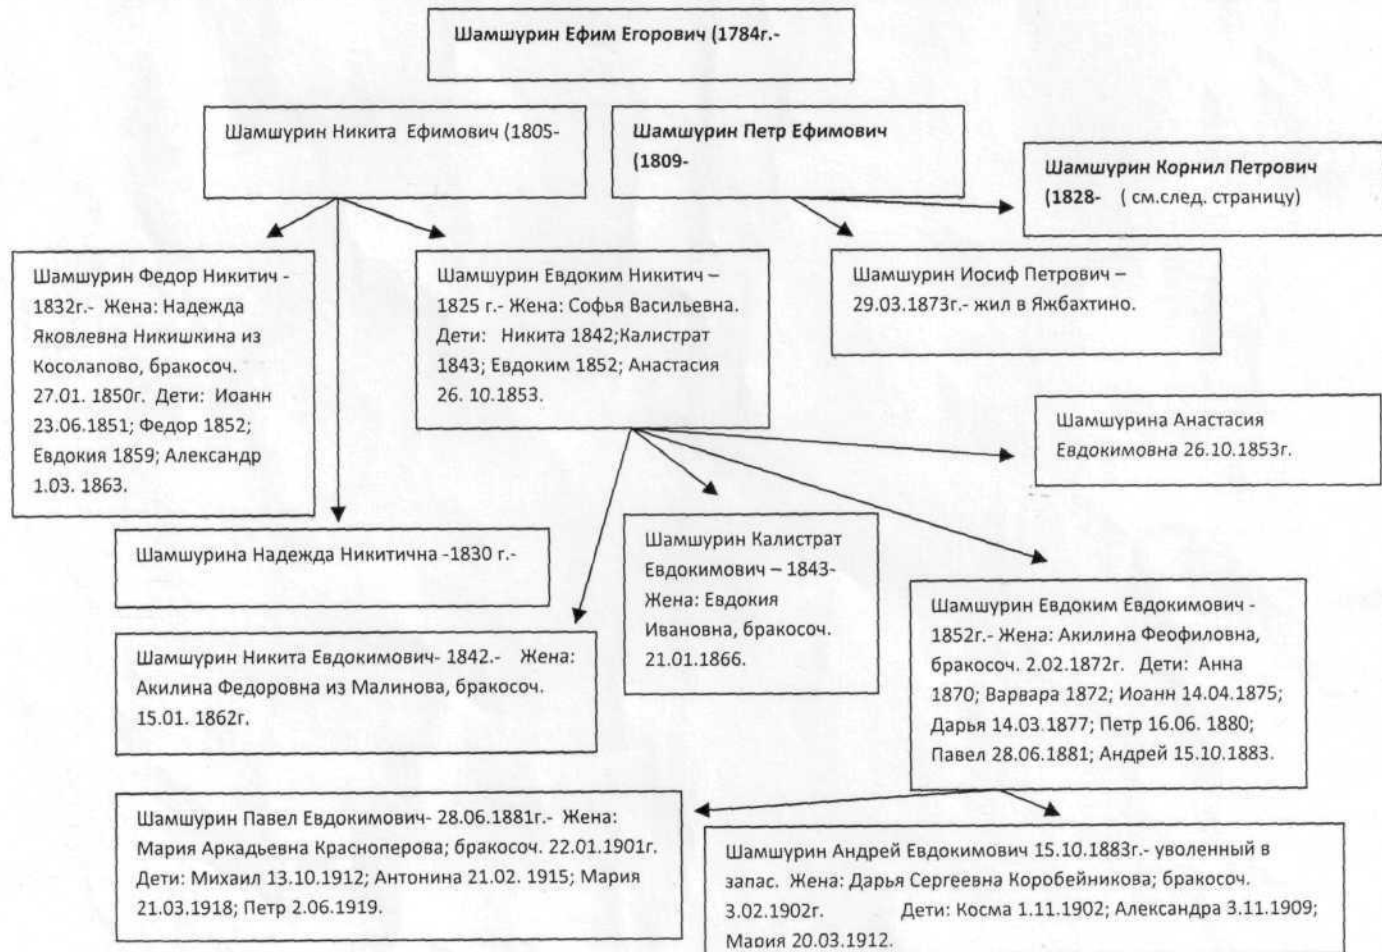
Шамшурин Ефим Егорович (1784г.-

Шамшурин Никита Ефимович (1805-

Шамшурин Петр Ефимович (1809-

Шамшурин Корнил Петрович (1828- ( см.след. страницу)

Шамшурин Федор Никитич - 1832г.- Жена: Надежда Яковлевна Никишкина из Косолапово, бракосоч. 27.01. 1850г. Дети: Иоанн 23.06.1851; Федор 1852; Евдокия 1859; Александр 1.03. 1863.

Шамшурин Евдоким Никитич – 1825 г.- Жена: Софья Васильевна. Дети: Никита 1842;Калистрат 1843; Евдоким 1852; Анастасия 26. 10.1853.

Шамшурин Иосиф Петрович – 29.03.1873г.- жил в Яжбахтино.

Шамшурина Анастасия Евдокимовна 26.10.1853г.

Шамшурина Надежда Никитична -1830 г.-

Шамшурин Калистрат Евдокимович – 1843- Жена: Евдокия Ивановна, бракосоч. 21.01.1866.

Шамшурин Никита Евдокимович- 1842.- Жена: Акилина Федоровна из Малинова, бракосоч. 15.01. 1862г.

Шамшурин Евдоким Евдокимович - 1852г.- Жена: Акилина Феофиловна, бракосоч. 2.02.1872г. Дети: Анна 1870; Варвара 1872; Иоанн 14.04.1875; Дарья 14.03.1877; Петр 16.06. 1880; Павел 28.06.1881; Андрей 15.10.1883.

Шамшурин Павел Евдокимович- 28.06.1881г.- Жена: Мария Аркадьевна Красноперова; бракосоч. 22.01.1901г. Дети: Михаил 13.10.1912; Антонина 21.02. 1915; Мария 21.03.1918; Петр 2.06.1919.

Шамшурин Андрей Евдокимович 15.10.1883г.- уволенный в запас. Жена: Дарья Сергеевна Коробейникова; бракосоч. 3.02.1902г. Дети: Косма 1.11.1902; Александра 3.11.1909; Мария 20.03.1912.